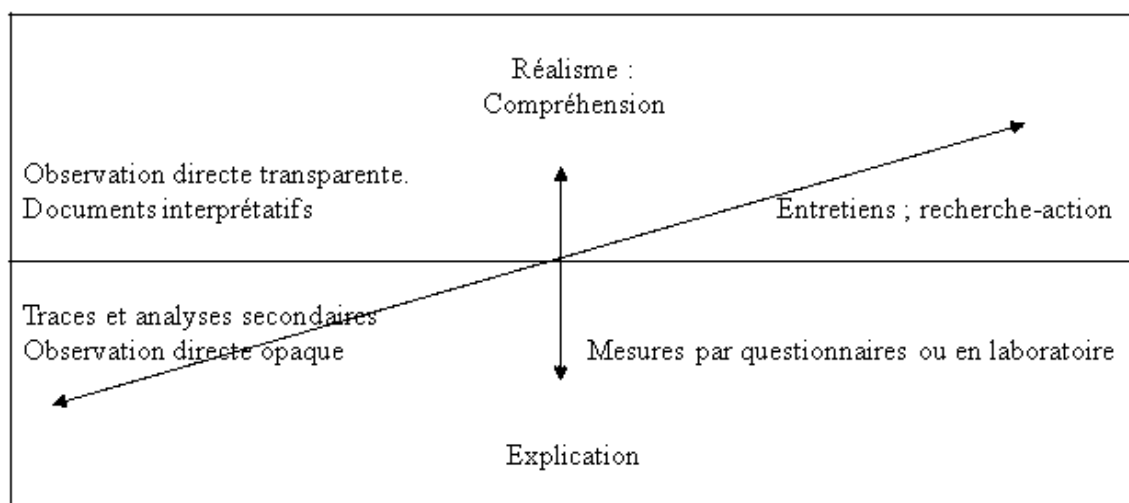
Réalisme :
Compréhension

Observation directe transparente.
Documents interprétatifs

Entretiens ; recherche-action

Traces et analyses secondaires
Observation directe opaque

Mesures par questionnaires ou en laboratoire

Explication